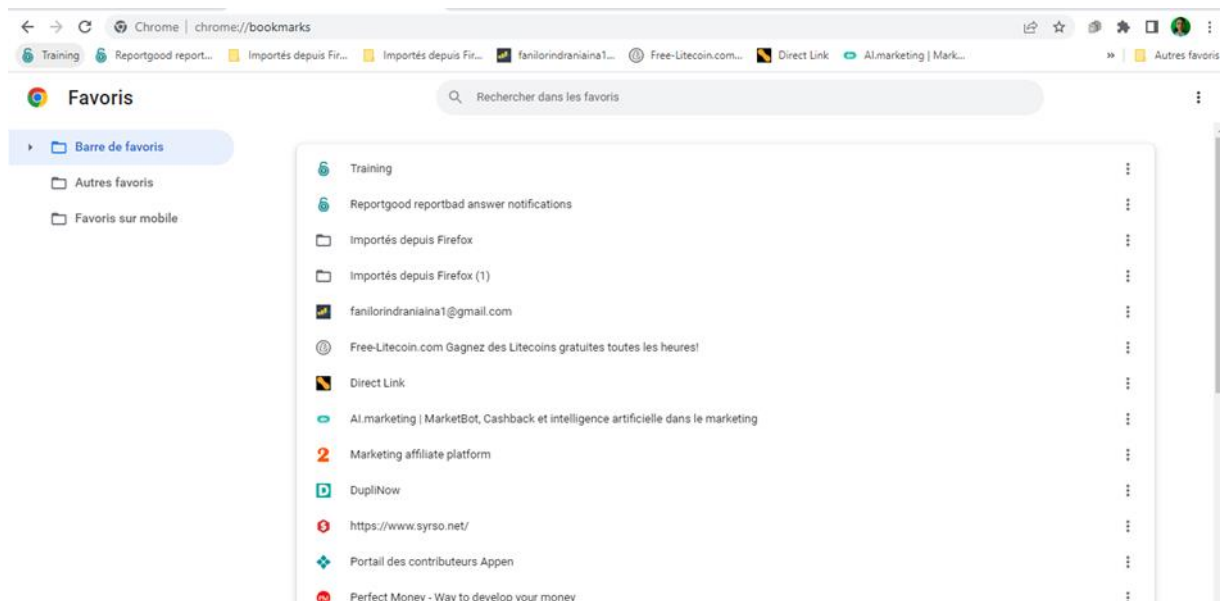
Chrome | chrome://bookmarks

Training Reportgood report... Importés depuis Fir... Importés depuis Fir... fanilorindraniaina1... Free-Litecoin.com... Direct Link AI.marketing | Mark... » Autres favoris

Favoris

Rechercher dans les favoris

Barre de favoris
Autres favoris
Favoris sur mobile

Training
Reportgood reportbad answer notifications
Importés depuis Firefox
Importés depuis Firefox (1)
fanilorindraniaina1@gmail.com
Free-Litecoin.com Gagnez des Litecoins gratuites toutes les heures!
Direct Link
AI.marketing | MarketBot, Cashback et intelligence artificielle dans le marketing
Marketing affiliate platform
DupliNow
https://www.syrso.net/
Portail des contributeurs Appen
Perfect Money - Way to develop your money